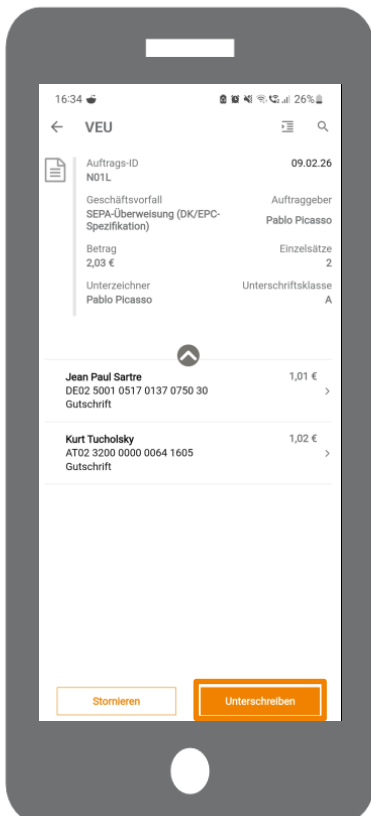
16:34 26%

VEU

Auftrags-ID
N01L

09.02.26

Geschäftsvorfall
SEPA-Überweisung (DK/EPC-Spezifikation)

Auftraggeber
Pablo Picasso

Betrag
2,03 €

Einzelsätze
2

Unterzeichner
Pablo Picasso

Unterschriftsklasse
A

Jean Paul Sartre
DE02 5001 0517 0137 0750 30
Gutschrift

1,01 €

Kurt Tucholsky
AT02 3200 0000 0064 1605
Gutschrift

1,02 €

Stornieren

Unterschreiben